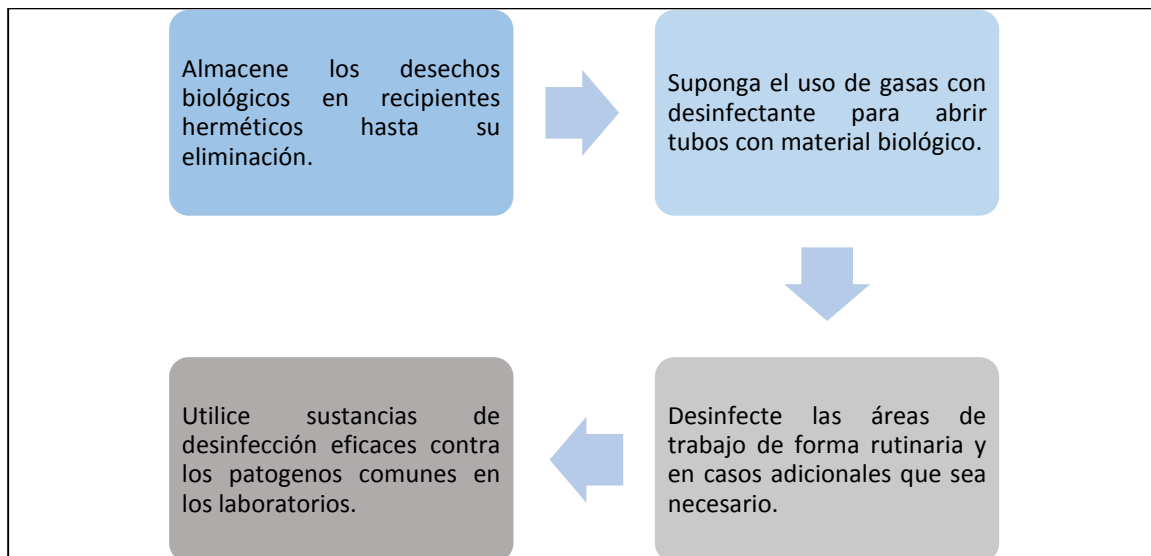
Almacene los desechos biológicos en recipientes herméticos hasta su eliminación.

Suponga el uso de gasas con desinfectante para abrir tubos con material biológico.

Desinfecte las áreas de trabajo de forma rutinaria y en casos adicionales que sea necesario.

Utilice sustancias de desinfección eficaces contra los patogenos comunes en los laboratorios.